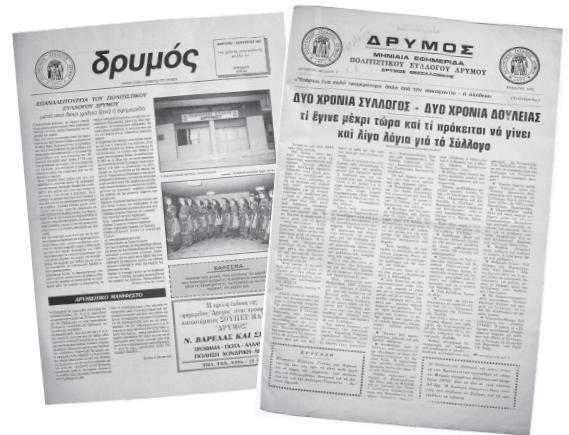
δρυμός

ΕΠΑΝΑΛΕΙΤΟΥΡΓΕΙ ΤΟΥ ΠΟΛΙΤΙΣΤΙΚΟΥ ΣΥΛΛΟΓΟΥ ΔΡΥΜΟΥ

μετά από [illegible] χρόνια ξανά η εφημερίδα

ΚΑΛΗΣΠΕΡΑ

ΔΡΥΜΙΩΤΙΚΟ ΜΑΝΙΦΕΣΤΟ

Η πρώτη έκδοση της εφημερίδας "Δρυμός" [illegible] ΣΟΥΛΤΗ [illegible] "ΔΡΥΜΟΣ"

Ν. ΒΑΡΕΛΑΣ ΚΑΙ Σ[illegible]

ΔΡΥΜΟΣ

ΜΗΝΙΑΙΑ ΕΦΗΜΕΡΙΔΑ ΠΟΛΙΤΙΣΤΙΚΟΥ ΣΥΛΛΟΓΟΥ ΔΡΥΜΟΥ ΔΡΥΜΟΣ ΘΕΣΣΑΛΟΝΙΚΗΣ

"Ενάρετο ένα καλό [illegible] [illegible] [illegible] - Η Αλήθεια»

ΔΥΟ ΧΡΟΝΙΑ ΣΥΛΛΟΓΟΣ - ΔΥΟ ΧΡΟΝΙΑ ΔΟΥΛΕΙΑΣ

τί έγινε μέχρι τώρα καί τί πρόκειται νά γίνει καί λίγα λόγια γιά τό Σύλλογο